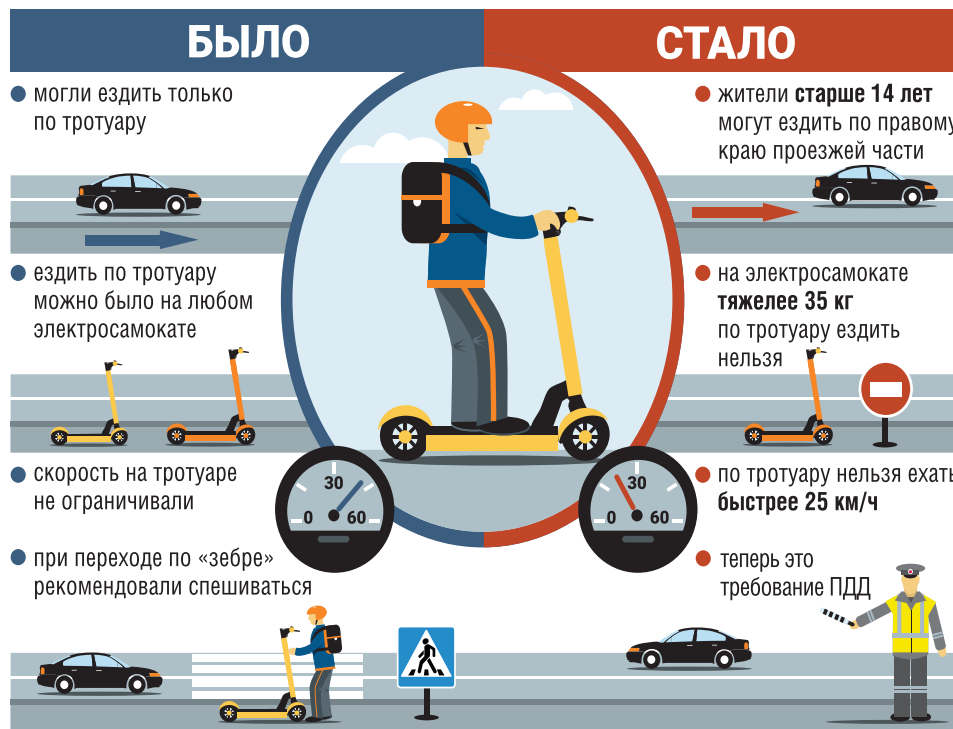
БЫЛО

СТАЛО

могли ездить только по тротуару

ездить по тротуару можно было на любом электросамокате

скорость на тротуаре не ограничивали

при переходе по «зебре» рекомендовали спешиваться

жители **старше 14 лет** могут ездить по правому краю проезжей части

на электросамокате **тяжелее 35 кг** по тротуару ездить нельзя

по тротуару нельзя ехать **быстрее 25 км/ч**

теперь это требование ПДД

30
0
60

30
0
60